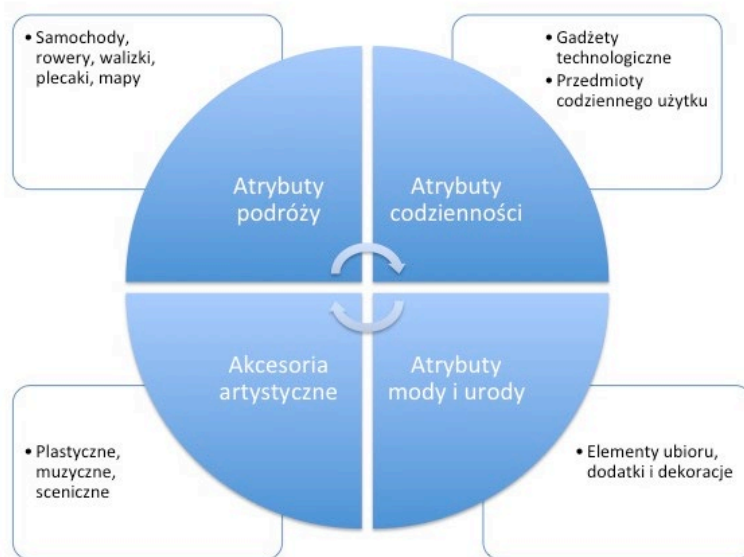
• Samochody, rowery, walizki, plecaki, mapy

• Gadżety technologiczne
• Przedmioty codziennego użytku

Atrybuty podróży

Atrybuty codzienności

Akcesoria artystyczne

Atrybuty mody i urody

• Plastyczne, muzyczne, sceniczne

• Elementy ubioru, dodatki i dekoracje